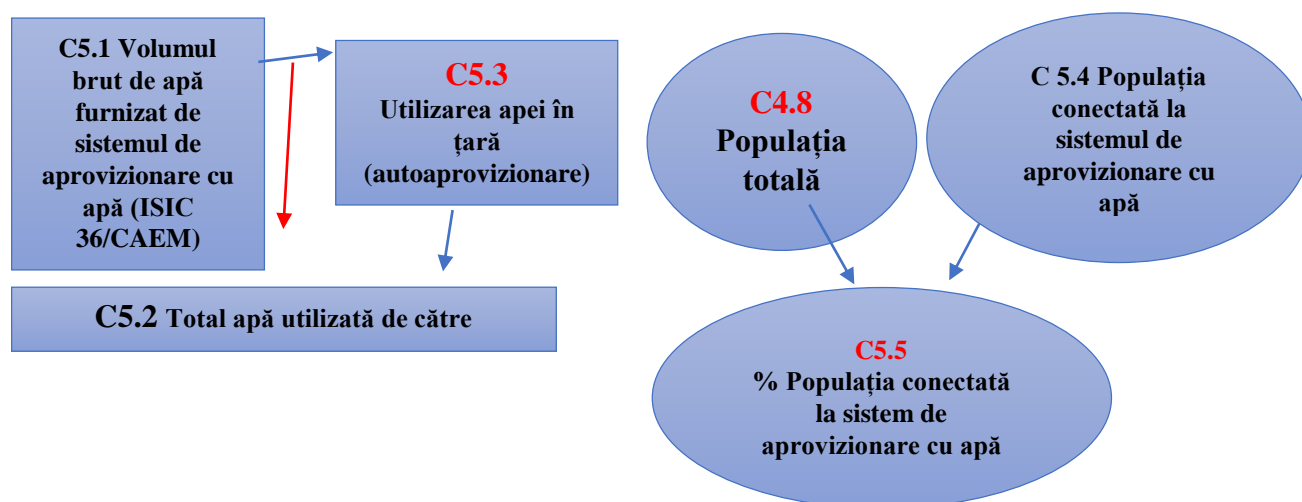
C5.1 Volumul brut de apă furnizat de sistemul de aprovizionare cu apă (ISIC 36/CAEM)

C5.3
Utilizarea apei în țară (autoaprovizionare)

C4.8
Populația totală

C 5.4 Populația conectată la sistemul de aprovizionare cu apă

C5.2 Total apă utilizată de către

C5.5
% Populația conectată la sistem de aprovizionare cu apă